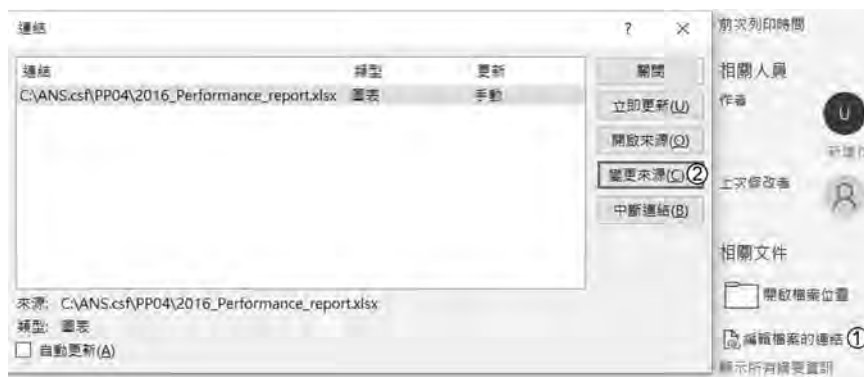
連結

?

×

| 連結 | 類型 | 更新 |
|---|---|---|
| C:\ANS.csf\PP04\2016_Performance_report.xlsx | 圖表 | 手動 |

關閉

立即更新(U)

開啟來源(O)

變更來源(C) ②

中斷連結(B)

來源: C:\ANS.csf\PP04\2016_Performance_report.xlsx

類型: 圖表

☐ 自動更新(A)

前次列印時間

相關人員

作者

U

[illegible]

上次修改者

相關文件

開啟檔案位置

編輯檔案的連結 ①

顯示所有摘要資訊